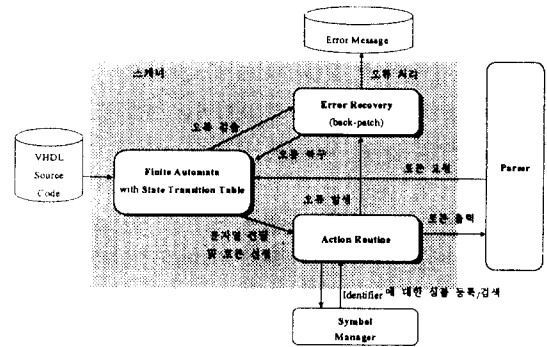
Error Message

스캐너

오류 처리

Error Recovery
(back-patch)

오류 검출

VHDL
Source
Code

Finite Automata
with State Transition Table

오류 복구

토큰 요구

Parser

오류 발생

토큰 출력

Action Routine

문자열 전달
및 토큰 생성

Identifier 에 대한 정보 등록/검색

Symbol
Manager